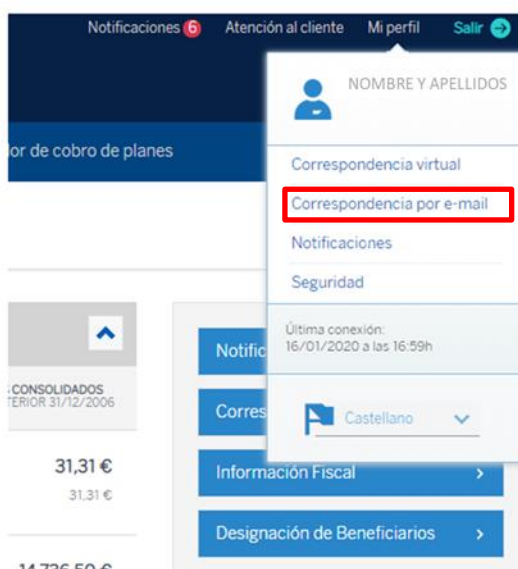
Notificaciones 6 Atención al cliente Mi perfil Salir

NOMBRE Y APELLIDOS

Correspondencia virtual

Correspondencia por e-mail

Notificaciones

Seguridad

Última conexión:
16/01/2020 a las 16:59h

Castellano

lor de cobro de planes

S CONSOLIDADOS
TERIOR 31/12/2006

31,31 €

31,31 €

Notific

Corres

Información Fiscal

Designación de Beneficiarios

14.736,50 €